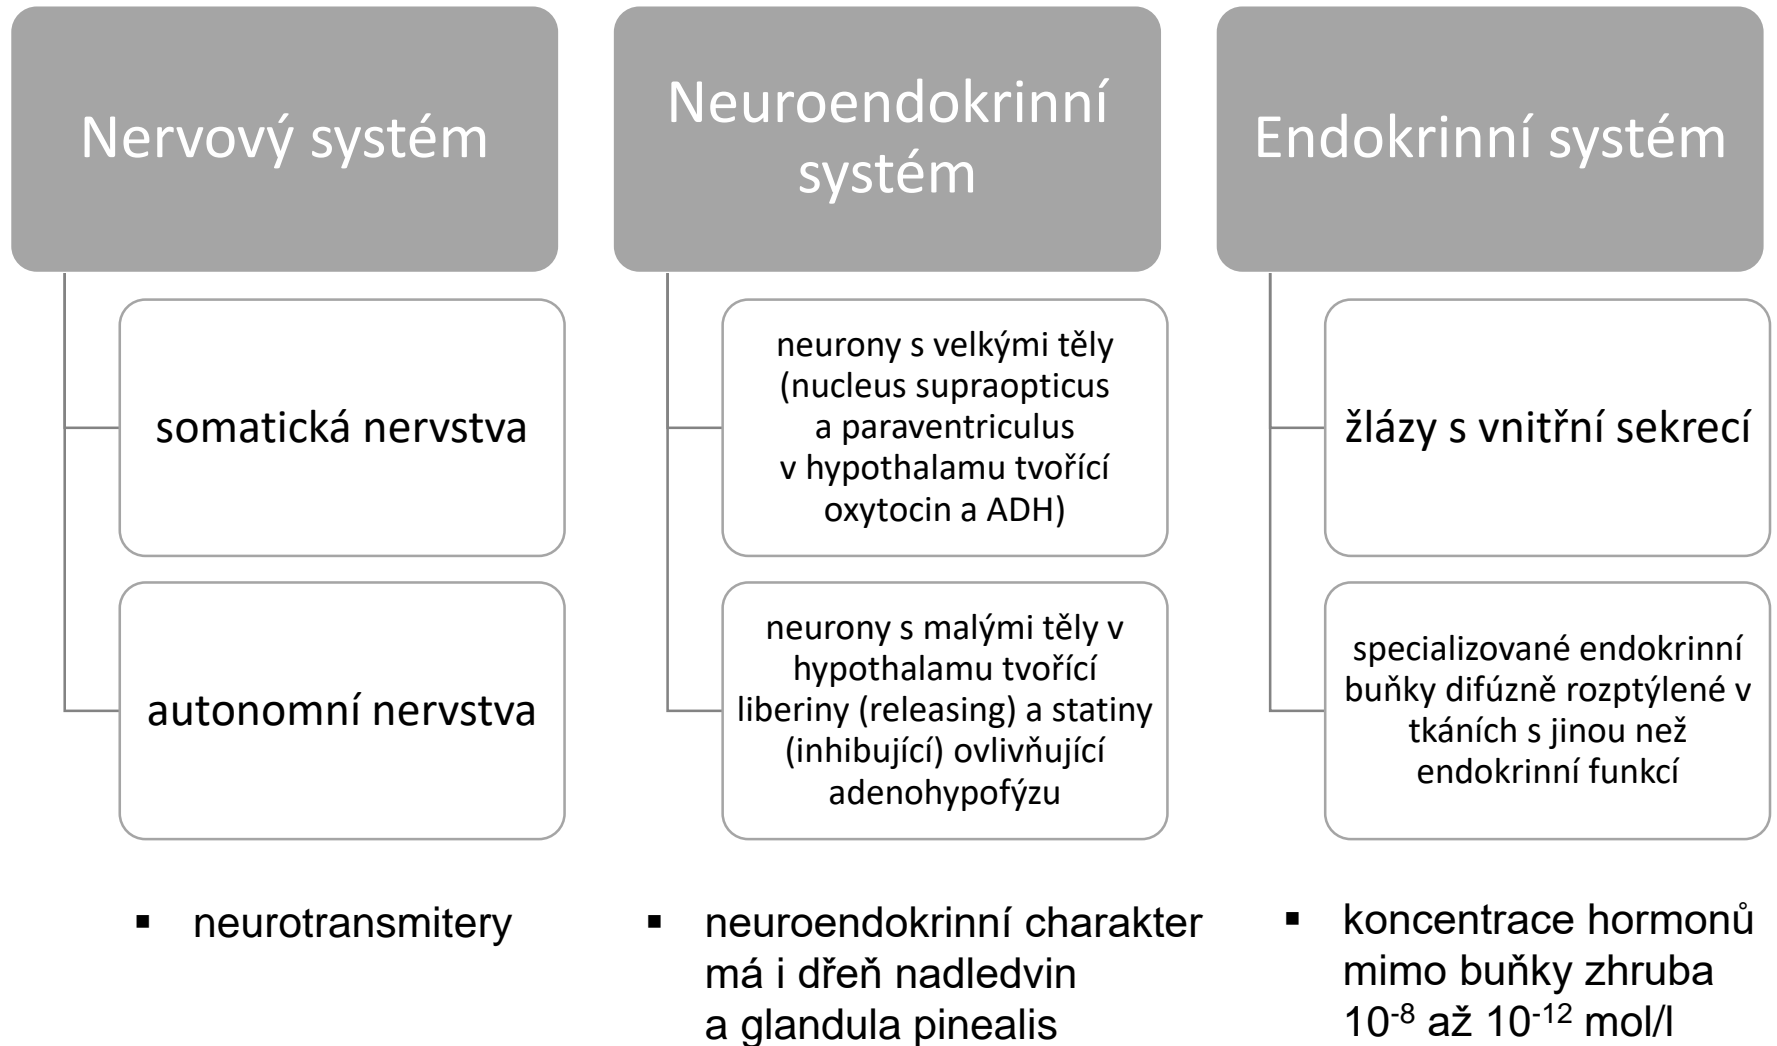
Nervový systém

somatická nervstva

autonomní nervstva

▪ neurotransmitery

Neuroendokrinní systém

neurony s velkými těly (nucleus supraopticus a paraventriculus v hypothalamu tvořící oxytocin a ADH)

neurony s malými těly v hypothalamu tvořící liberiny (releasing) a statiny (inhibující) ovlivňující adenohypofýzu

▪ neuroendokrinní charakter má i dřeň nadledvin a glandula pinealis

Endokrinní systém

žlázy s vnitřní sekrecí

specializované endokrinní buňky difúzně rozptýlené v tkáních s jinou než endokrinní funkcí

▪ koncentrace hormonů mimo buňky zhruba $10^{-8}$ až $10^{-12}$ mol/l